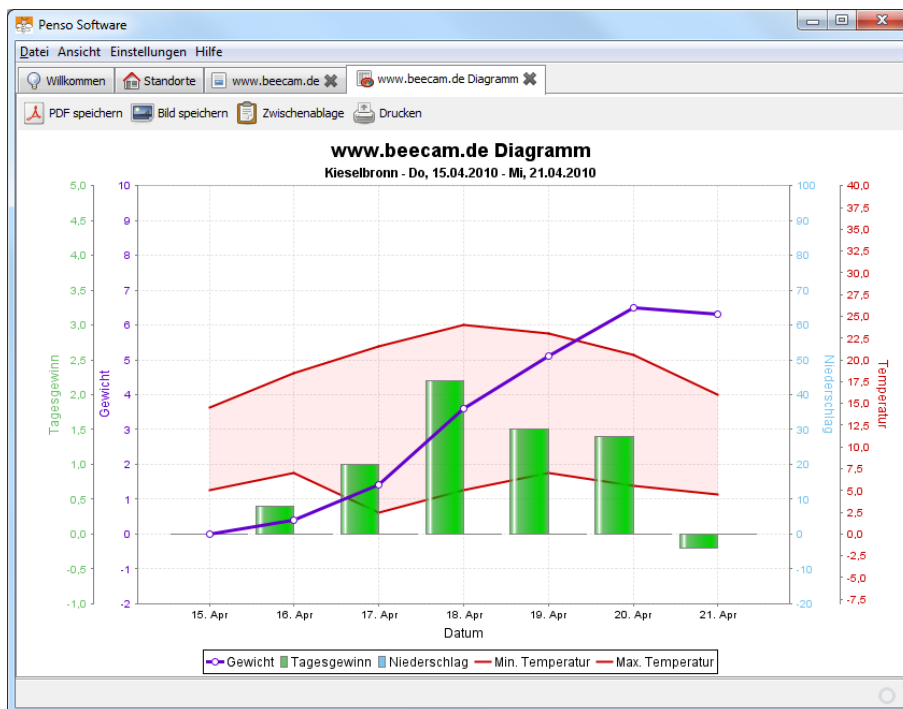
Penso Software

Datei Ansicht Einstellungen Hilfe

Willkommen | Standorte | www.beecam.de | www.beecam.de Diagramm

PDF speichern | Bild speichern | Zwischenablage | Drucken

www.beecam.de Diagramm

Kieselbronn - Do, 15.04.2010 - Mi, 21.04.2010

Tagesgewinn: 5,0 4,5 4,0 3,5 3,0 2,5 2,0 1,5 1,0 0,5 0,0 -0,5 -1,0

Gewicht: 10 9 8 7 6 5 4 3 2 1 0 -1 -2

Niederschlag: 100 90 80 70 60 50 40 30 20 10 0 -10 -20

Temperatur: 40,0 37,5 35,0 32,5 30,0 27,5 25,0 22,5 20,0 17,5 15,0 12,5 10,0 7,5 5,0 2,5 0,0 -2,5 -5,0 -7,5

15. Apr 16. Apr 17. Apr 18. Apr 19. Apr 20. Apr 21. Apr

Datum

Gewicht | Tagesgewinn | Niederschlag | Min. Temperatur | Max. Temperatur